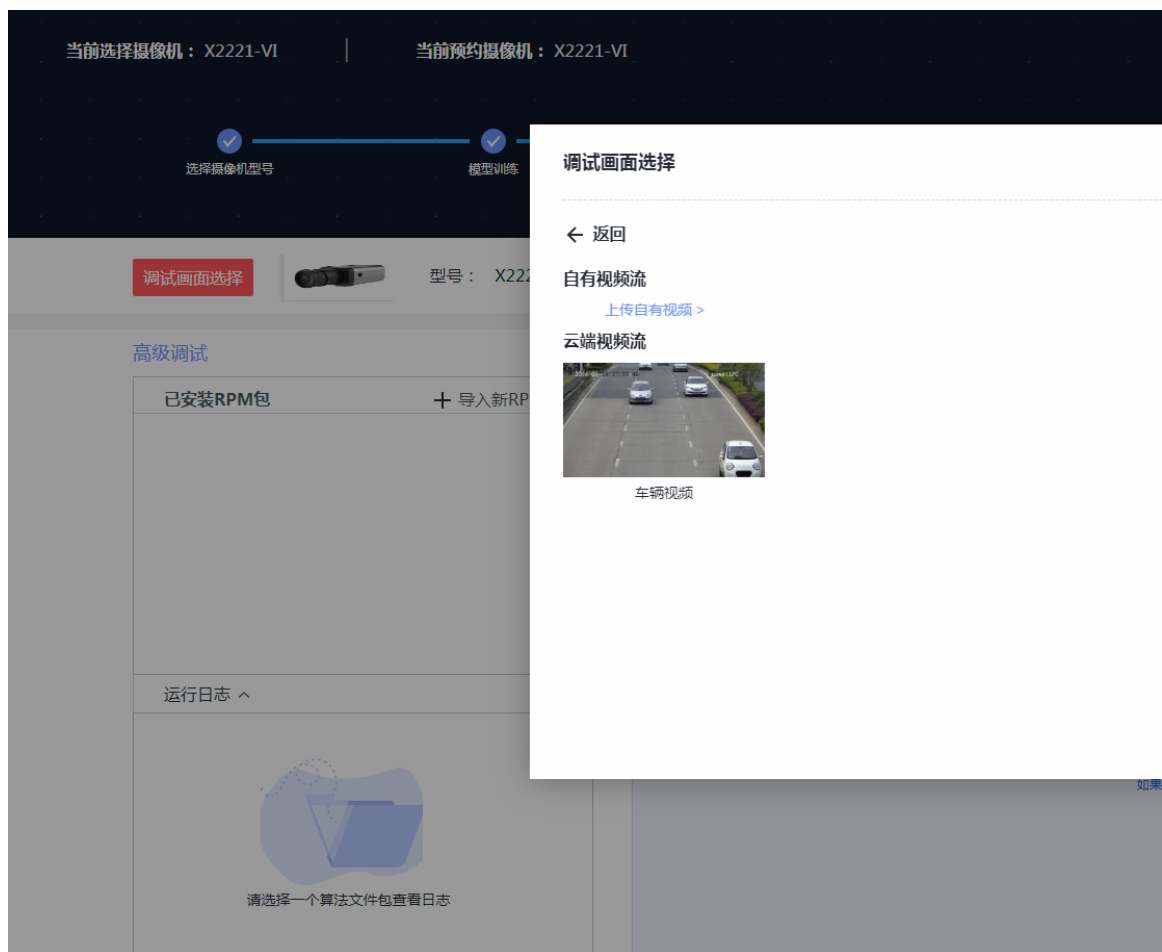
当前选择摄像机：X2221-VI | 当前预约摄像机：X2221-VI

选择摄像机型号

模型训练

调试画面选择

型号： X222

高级调试

已安装RPM包

+ 导入新RP

运行日志 ^

请选择一个算法文件包查看日志

如果

调试画面选择

← 返回

自有视频流

上传自有视频 >

云端视频流

车辆视频